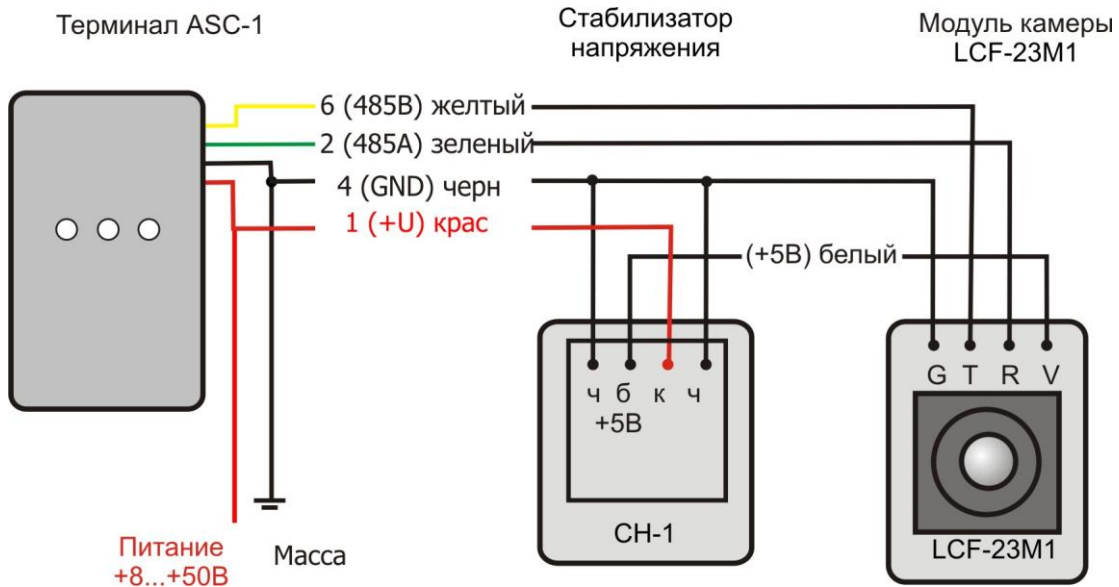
Терминал ASC-1

Стабилизатор напряжения

Модуль камеры LCF-23M1

6 (485B) желтый

2 (485A) зеленый

4 (GND) черн

1 (+U) крас

(+5В) белый

ч б к ч

+5В

CH-1

G T R V

LCF-23M1

Питание +8...+50В

Масса